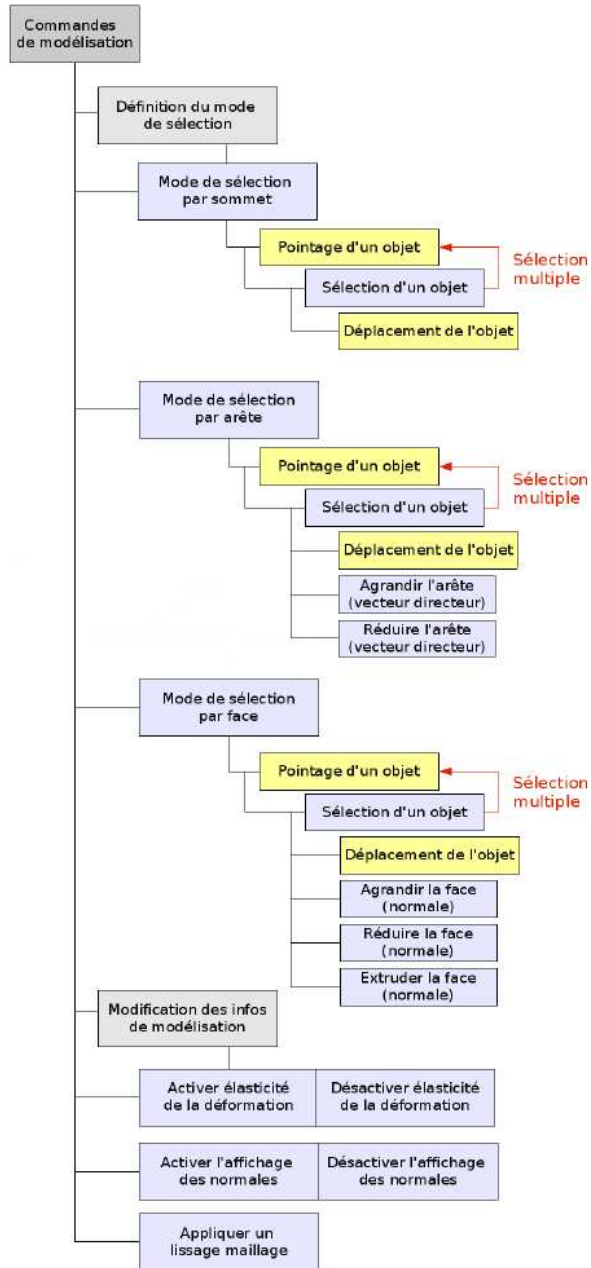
Commandes de modélisation

Définition du mode de sélection

Mode de sélection par sommet

Pointage d'un objet

Sélection multiple

Sélection d'un objet

Déplacement de l'objet

Mode de sélection par arête

Pointage d'un objet

Sélection multiple

Sélection d'un objet

Déplacement de l'objet

Agrandir l'arête (vecteur directeur)

Réduire l'arête (vecteur directeur)

Mode de sélection par face

Pointage d'un objet

Sélection multiple

Sélection d'un objet

Déplacement de l'objet

Agrandir la face (normale)

Réduire la face (normale)

Extruder la face (normale)

Modification des infos de modélisation

Activer élasticité de la déformation

Désactiver élasticité de la déformation

Activer l'affichage des normales

Désactiver l'affichage des normales

Appliquer un lissage maillage